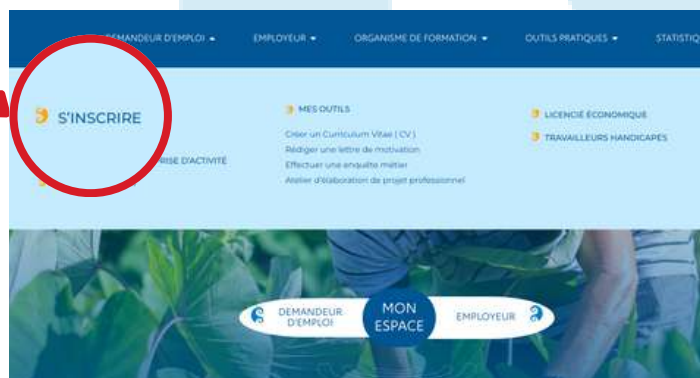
DEMANDEUR D'EMPLOI ▾ EMPLOYEUR ▾ ORGANISME DE FORMATION ▾ OUTILS PRATIQUES ▾ STATISTI

S'INSCRIRE

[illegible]RISE D'ACTIVITÉ

MES OUTILS

Créer un Curriculum Vitae ( CV )

Rédiger une lettre de motivation

Effectuer une enquête métier

Atelier d'élaboration de projet professionnel

LICENCIÉ ÉCONOMIQUE

TRAVAILLEURS HANDICAPÉS

DEMANDEUR D'EMPLOI

MON ESPACE

EMPLOYEUR